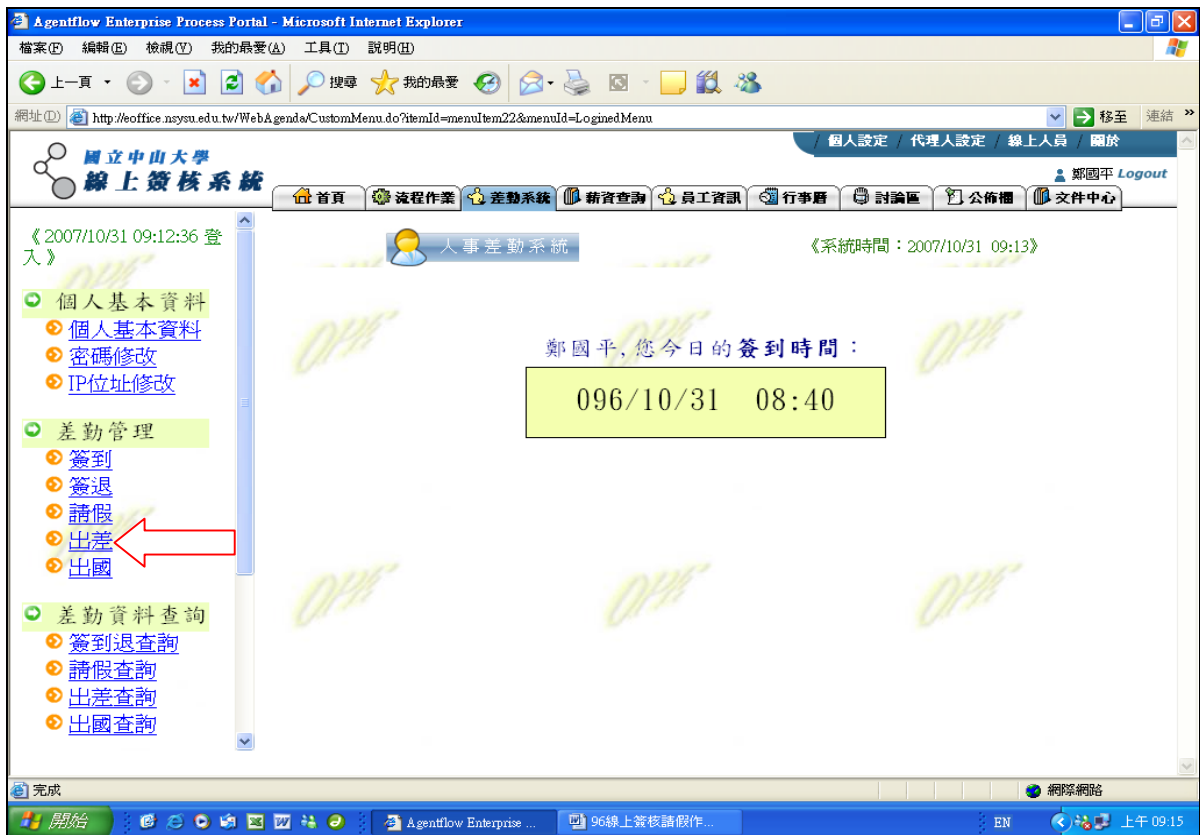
Agentflow Enterprise Process Portal - Microsoft Internet Explorer

檔案(F) 編輯(E) 檢視(V) 我的最愛(A) 工具(T) 說明(H)

上一頁 搜尋 我的最愛

網址(D) http://eoffice.nsysu.edu.tw/WebAgenda/CustomMenu.do?itemId=menuItem22&menuId=LoginedMenu 移至 連結

個人設定 / 代理人設定 / 線上人員 / 關於

國立中山大學
線上簽核系統

鄭國平 Logout

首頁 流程作業 差勤系統 薪資查詢 員工資訊 行事曆 討論區 公佈欄 文件中心

《2007/10/31 09:12:36 登入》

個人基本資料
個人基本資料
密碼修改
IP位址修改

差勤管理
簽到
簽退
請假
出差
出國

差勤資料查詢
簽到退查詢
請假查詢
出差查詢
出國查詢

人事差勤系統

《系統時間：2007/10/31 09:13》

鄭國平, 您今日的簽到時間：

096/10/31 08:40

完成

網際網路

開始 Agentflow Enterprise ... 96線上簽核請假作... EN 上午 09:15